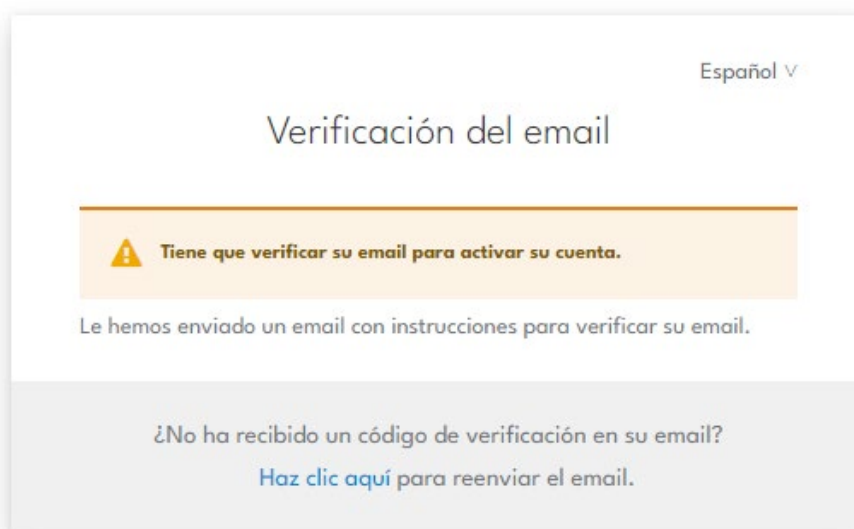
Español

Verificación del email

Tiene que verificar su email para activar su cuenta.

Le hemos enviado un email con instrucciones para verificar su email.

¿No ha recibido un código de verificación en su email?

Haz clic aquí para reenviar el email.